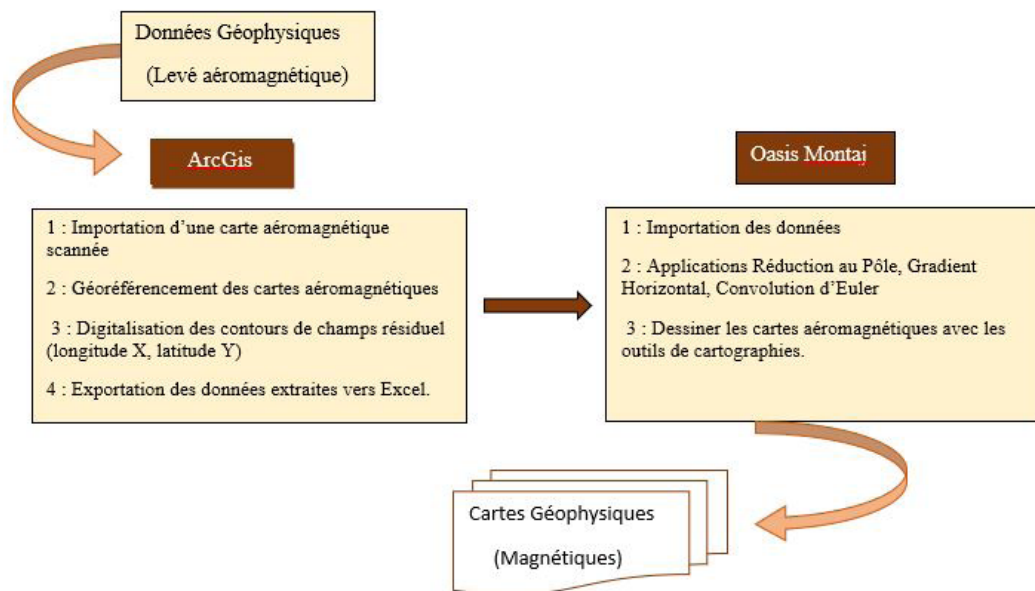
Données Géophysiques

(Levé aéromagnétique)

ArcGis

1 : Importation d'une carte aéromagnétique scannée

2 : Géoréférencement des cartes aéromagnétiques

3 : Digitalisation des contours de champs résiduel (longitude X, latitude Y)

4 : Exportation des données extraites vers Excel.

Oasis Montaj

1 : Importation des données

2 : Applications Réduction au Pôle, Gradient Horizontal, Convolution d'Euler

3 : Dessiner les cartes aéromagnétiques avec les outils de cartographies.

Cartes Géophysiques

(Magnétiques)